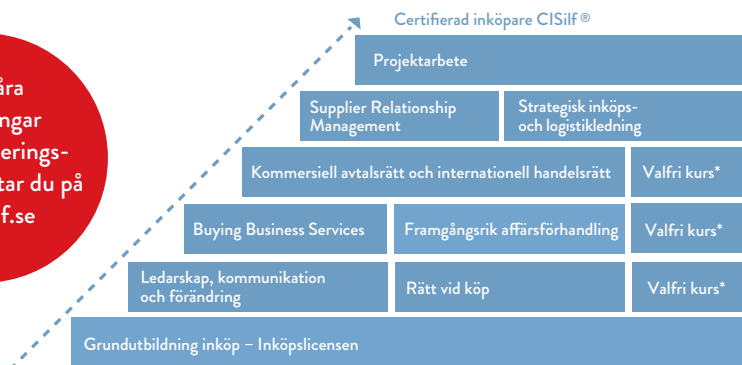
åra
ngar
erings-
tar du på
f.se

Certifierad inköpare CISilf ®

Projektarbete

Supplier Relationship Management

Strategisk inköps- och logistikledning

Kommersiell avtalsrätt och internationell handelsrätt

Valfri kurs*

Buying Business Services

Framgångsrik affärsförhandling

Valfri kurs*

Ledarskap, kommunikation och förändring

Rätt vid köp

Valfri kurs*

Grundutbildning inköp – Inköpslicensen